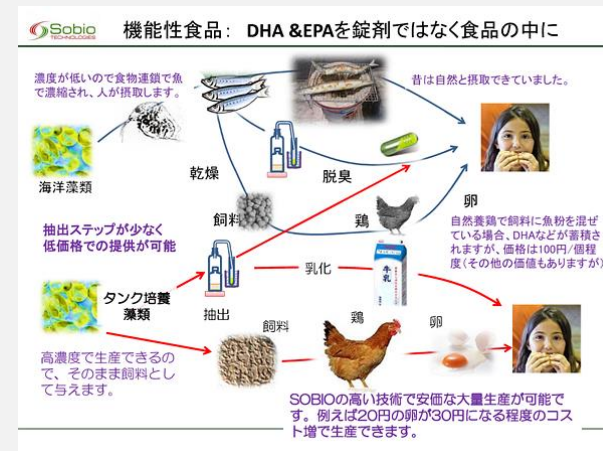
Sobio TECHNOLOGIES

機能性食品： DHA &EPAを錠剤ではなく食品の中に

濃度が低いので食物連鎖で魚で濃縮され、人が摂取します。

昔は自然と摂取できていました。

海洋藻類

乾燥

脱臭

飼料

鶏

卵

抽出ステップが少なく低価格での提供が可能

自然養鶏で飼料に魚粉を混ぜている場合、DHAなどが蓄積されますが、価格は100円/個程度（その他の価値もありますが）

タンク培養藻類

乳化

牛乳

抽出

飼料

鶏

卵

高濃度で生産できるので、そのまま飼料として与えます。

SOBIOの高い技術で安価な大量生産が可能です。例えば20円の卵が30円になる程度のコスト増で生産できます。